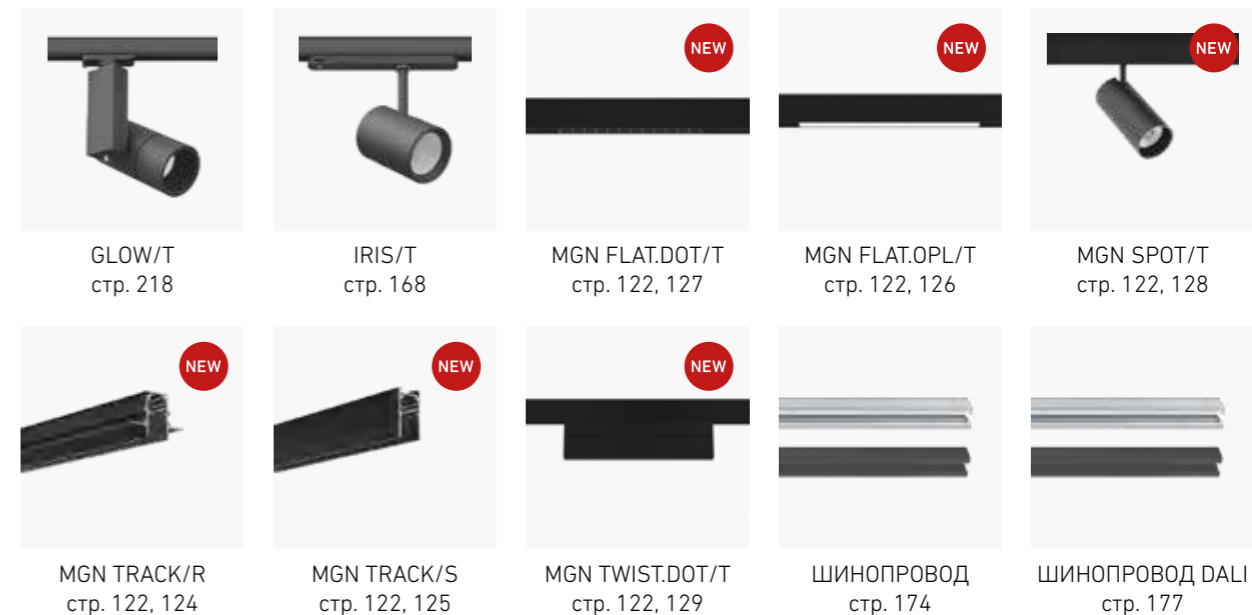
GLOW/T
стр. 218

IRIS/T
стр. 168

NEW
MGN FLAT.DOT/T
стр. 122, 127

NEW
MGN FLAT.OPL/T
стр. 122, 126

NEW
MGN SPOT/T
стр. 122, 128

NEW
MGN TRACK/R
стр. 122, 124

NEW
MGN TRACK/S
стр. 122, 125

NEW
MGN TWIST.DOT/T
стр. 122, 129

ШИНОПРОВОД
стр. 174

ШИНОПРОВОД DALI
стр. 177